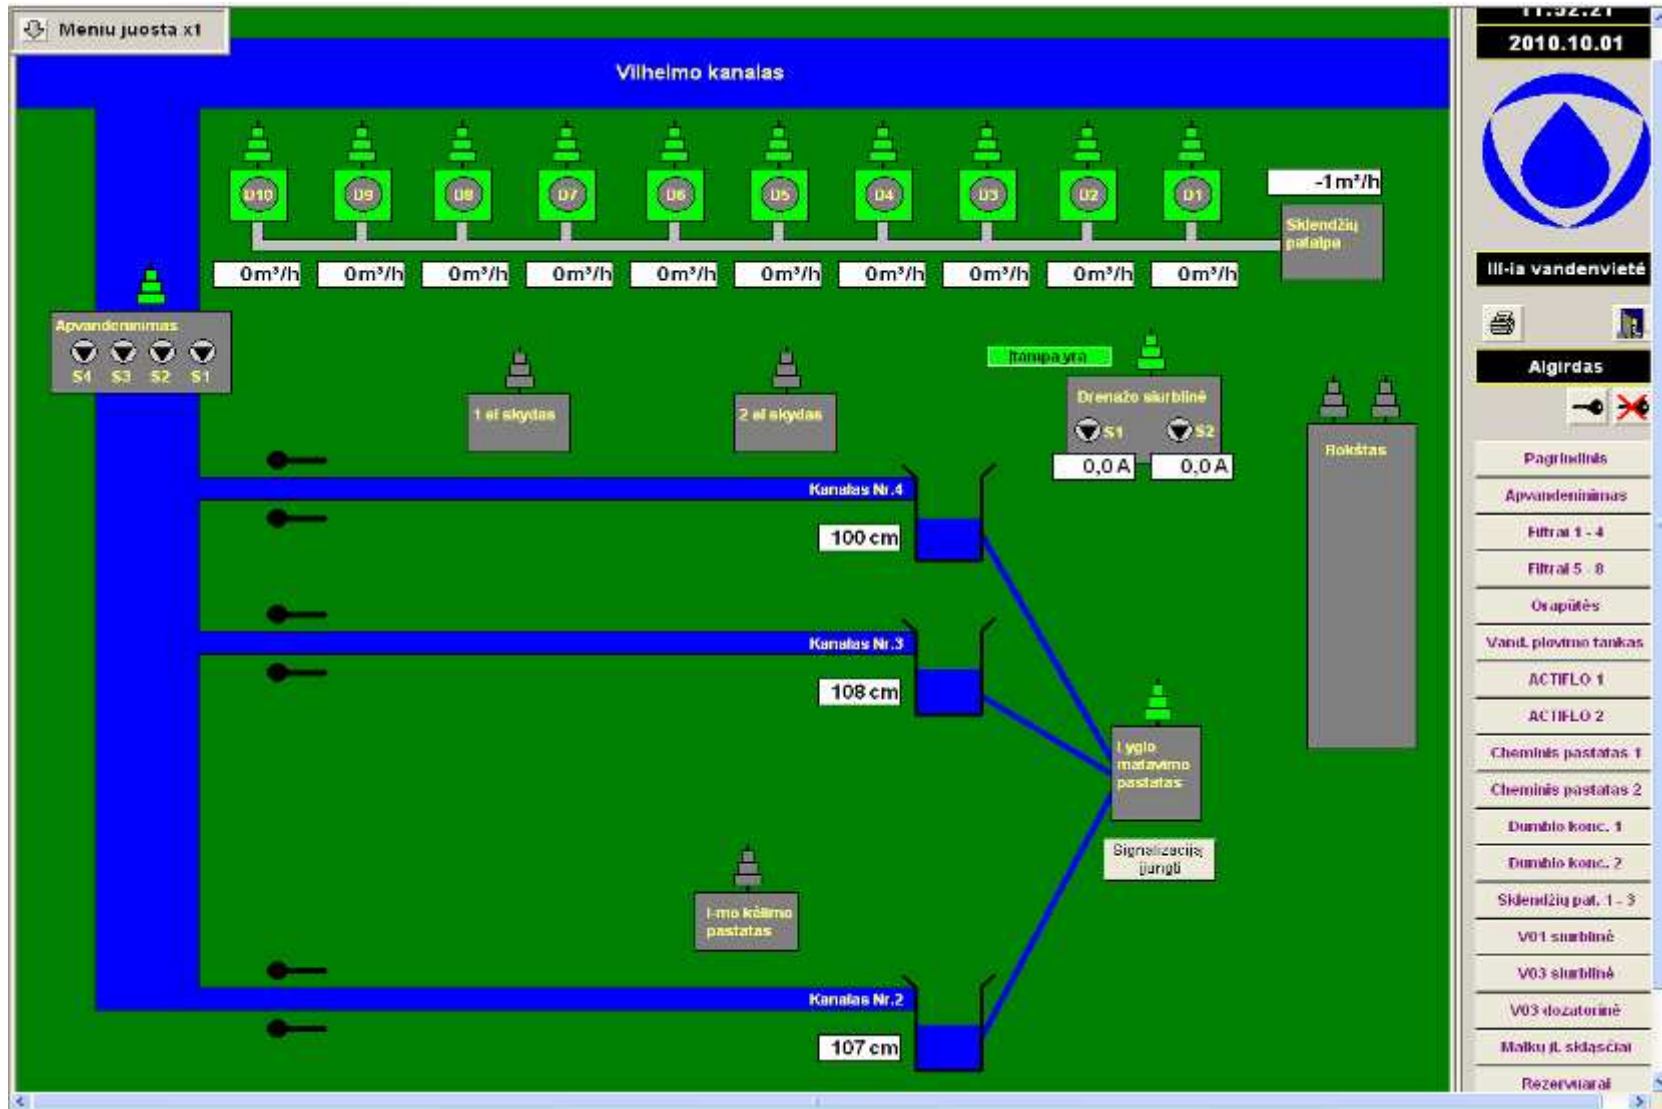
Meniu juosta x1

Vilhelmo kanalas

U10 U9 U8 U7 U6 U5 U4 U3 U2 U1

-1m³/h

Sklendžių patalpa

0m³/h 0m³/h 0m³/h 0m³/h 0m³/h 0m³/h 0m³/h 0m³/h 0m³/h 0m³/h

Apvandeninimas
S4 S3 S2 S1

1 el skydas

2 el skydas

Įtampa yra

Drenažo siurblinė
S1 S2
0,0 A 0,0 A

Rokštas

Kanalas Nr.4
100 cm

Kanalas Nr.3
108 cm

Lygio matavimo pastatas

Signalizaciją įjungti

I-mo kėlimo pastatas

Kanalas Nr.2
107 cm

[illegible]
2010.10.01

III-ia vandenvietė

Algirdas

Pagrindinis
Apvandeninimas
Filtrai 1 - 4
Filtrai 5 - 8
Orapūtės
Vand. plovimo tankas
ACTIFLO 1
ACTIFLO 2
Cheminis pastatas 1
Cheminis pastatas 2
Dumblo konc. 1
Dumblo konc. 2
Sklendžių pat. 1 - 3
V01 siurblinė
V03 siurblinė
V03 dozatorinė
Malkų ił. skląsčiai
Rezervuarai